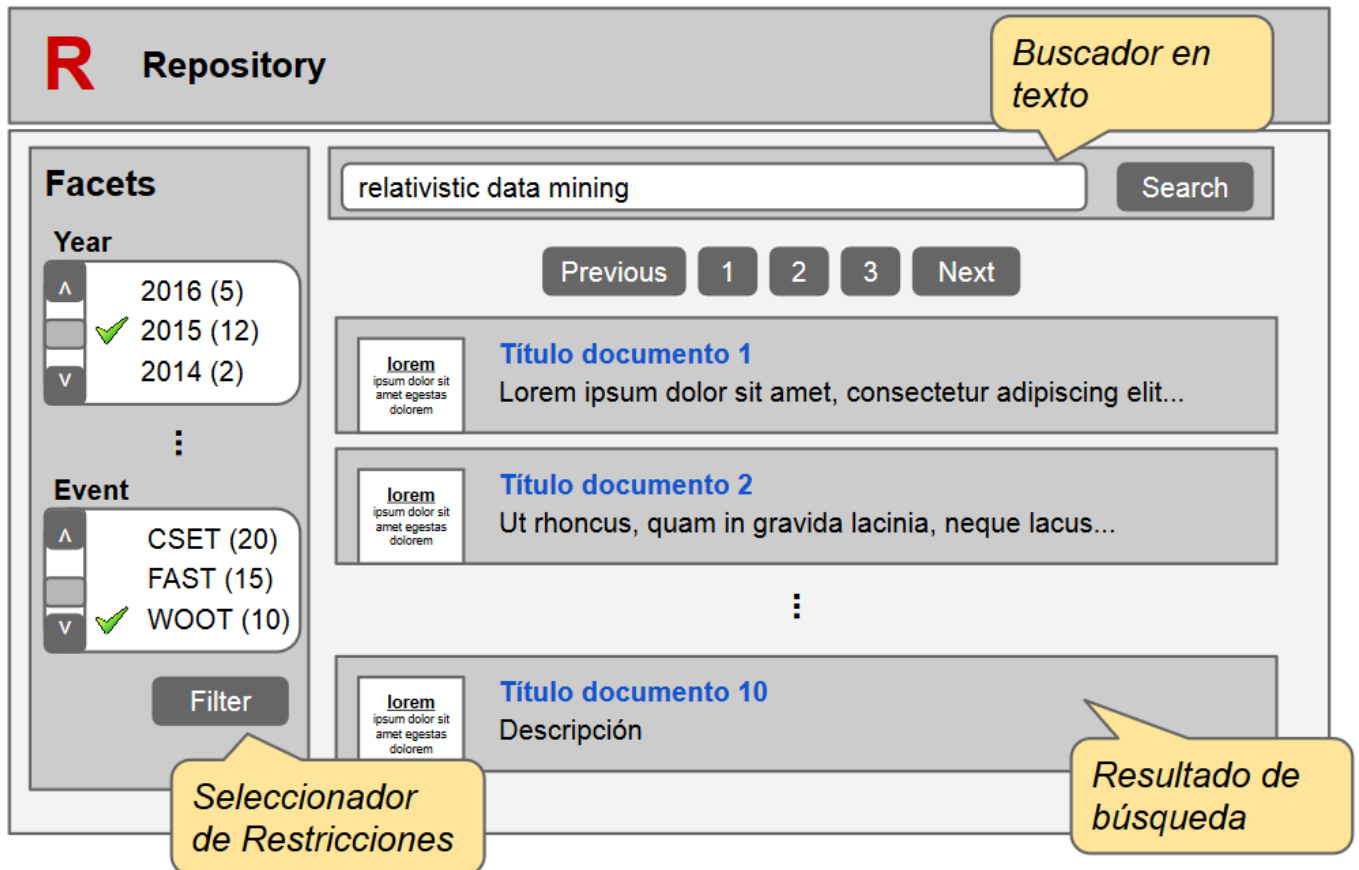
R Repository

Buscador en texto

Facets

relativistic data mining

Search

Year

^
2016 (5)
2015 (12)
2014 (2)
v

Previous 1 2 3 Next

lorem ipsum dolor sit amet egestas dolorem

Título documento 1
Lorem ipsum dolor sit amet, consectetur adipiscing elit...

Event

^
CSET (20)
FAST (15)
WOOT (10)
v

lorem ipsum dolor sit amet egestas dolorem

Título documento 2
Ut rhoncus, quam in gravida lacinia, neque lacus...

Filter

lorem ipsum dolor sit amet egestas dolorem

Título documento 10
Descripción

Seleccionador de Restricciones

Resultado de búsqueda